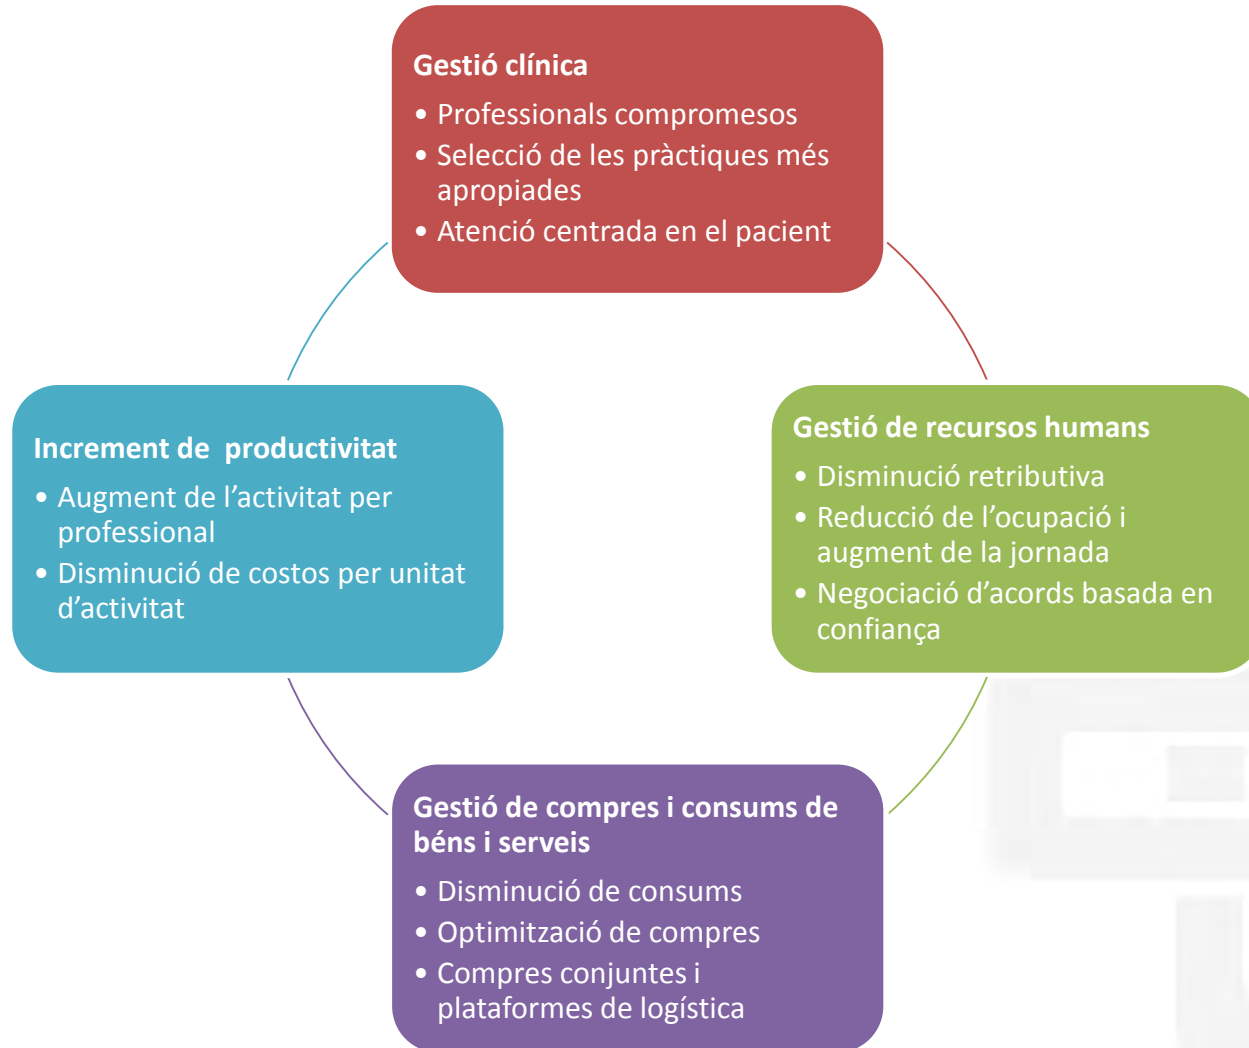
Gestió clínica
• Professionals compromesos
• Selecció de les pràctiques més apropiades
• Atenció centrada en el pacient

Gestió de recursos humans
• Disminució retributiva
• Reducció de l'ocupació i augment de la jornada
• Negociació d'acords basada en confiança

Gestió de compres i consums de béns i serveis
• Disminució de consums
• Optimització de compres
• Compres conjuntes i plataformes de logística

Increment de  productivitat
• Augment de l'activitat per professional
• Disminució de costos per unitat d'activitat